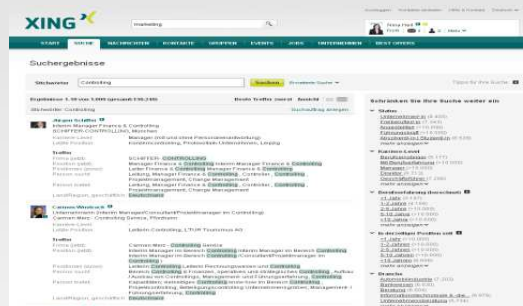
XING

marketing

Ausloggen | Einladen | Hilfe & Kontakt | Deutsch

Dana Heil
Profil | Mein | Menü

START | SUCHE | NACHRICHTEN | KONTAKTE | GRUPPEN | EVENTS | JOBS | UNTERNEHMEN | BEST OFFERS

Suchergebnisse

Stichwörter | Controlling | Suchen | Erweiterte Suche

Tipps für Ihre Suche

Ergebnisse 1-10 von 1.000 (gesamt 59.236)

Beste Treffer zuerst | Ansicht

Stichwörter: Controlling

Suchauftrag anlegen

Jürgen Schiffer
Interim Manager Finance & Controlling
SCHIFFER CONTROLLING, München

Treffer
Firma (jetzt): SCHIFFER CONTROLLING
Position (jetzt): Manager Finance & Controlling Interim Manager Finance & Controlling
Position (früher): Leiter Finance & Controlling Manager Finance & Controlling
Person sucht: Leitung Management Finance & Controlling, Controlling, Controlling Projektmanagement, Change Management
Person bietet: Leitung Management Finance & Controlling, Controlling, Controlling Projektmanagement, Change Management
Land/Region, gesucht in: Deutschland

Carmen Weinzierl
Unternehmerin Interim Management/Consultant/Projektmanager im Controlling
Carmen Merz - Controlling Service, Pforzheim

Treffer
Firma (jetzt): Carmen Merz - Controlling Service
Position (jetzt): Interim Manager im Bereich Controlling Interim Manager im Bereich Controlling
Position (früher): Leiterin Controlling Leitung Rechnungswesen und Controlling
Person sucht: Interim Management im Bereich Controlling, Controlling
Person bietet: Controlling, Projektmanagement
Land/Region, gesucht in: Deutschland

Schränken Sie Ihre Suche weiter ein

Status
Unternehmer/in
Freiberufler/in
Angestellte/r
Führungskraft
Student/in
mehr anzeigen

Karriere-Level
Berufseinsteiger
Mit Berufserfahrung
Manager
Direktor
Geschäftsführer
mehr anzeigen

Berufserfahrung (insgesamt)
<1 Jahr
1-2 Jahre
2-5 Jahre
5-10 Jahre
>10 Jahre
mehr anzeigen

In derzeitiger Position seit
<1 Jahr
1-2 Jahre
2-5 Jahre
5-10 Jahre
>10 Jahre
mehr anzeigen

Branche
Unternehmensberatung
Banken
Informationstechnologie & -dienste